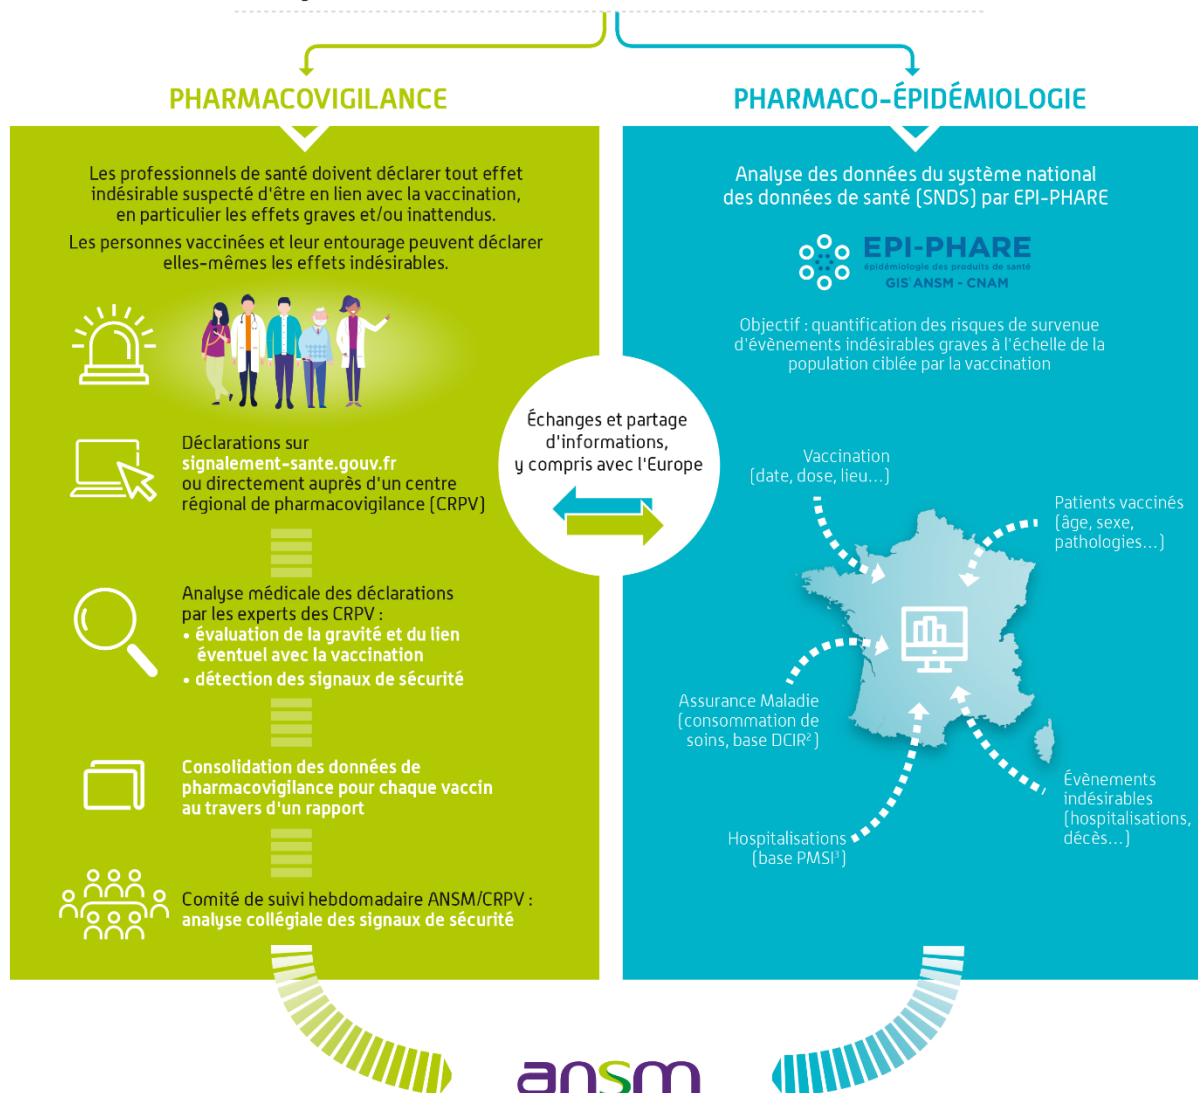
PHARMACOVIGILANCE

PHARMACO-ÉPIDÉMIOLOGIE

Les professionnels de santé doivent déclarer tout effet indésirable suspecté d'être en lien avec la vaccination, en particulier les effets graves et/ou inattendus.

Les personnes vaccinées et leur entourage peuvent déclarer elles-mêmes les effets indésirables.

Déclarations sur signalement-sante.gouv.fr ou directement auprès d'un centre régional de pharmacovigilance (CRPV)

Analyse médicale des déclarations par les experts des CRPV :
• évaluation de la gravité et du lien éventuel avec la vaccination
• détection des signaux de sécurité

Consolidation des données de pharmacovigilance pour chaque vaccin au travers d'un rapport

Comité de suivi hebdomadaire ANSM/CRPV : analyse collégiale des signaux de sécurité

Échanges et partage d'informations, y compris avec l'Europe

Analyse des données du système national des données de santé (SNDS) par EPI-PHARE

EPI-PHARE
épidémiologie des produits de santé
GIS ANSM - CNAM

Objectif : quantification des risques de survenue d'évènements indésirables graves à l'échelle de la population ciblée par la vaccination

Vaccination (date, dose, lieu...)

Patients vaccinés (âge, sexe, pathologies...)

Assurance Maladie (consommation de soins, base DCIR$^2$)

Évènements indésirables (hospitalisations, décès...)

Hospitalisations (base PMSI$^3$)

ansm